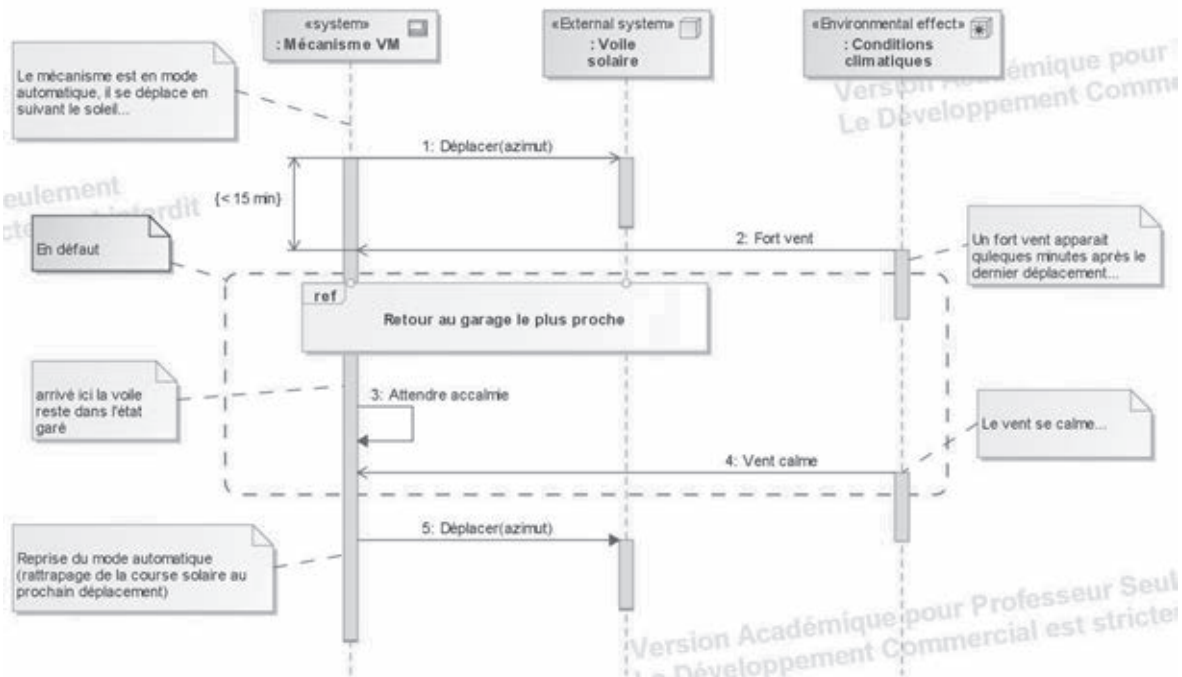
«system»
: Mécanisme VM

«External system»
: Voile solaire

«Environmental effect»
: Conditions climatiques

Version Académique pour
Le Développement Comm

Le mécanisme est en mode automatique, il se déplace en suivant le soleil...

1: Déplacer(azimut)

eulement
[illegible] interdit

{< 15 min}

En défaut

2: Fort vent

Un fort vent apparait quleques minutes après le dernier déplacement...

ref

Retour au garage le plus proche

arrivé ici la voile reste dans l'état garé

3: Attendre accalmie

Le vent se calme...

4: Vent calme

5: Déplacer(azimut)

Reprise du mode automatique (rattrapage de la course solaire au prochain déplacement)

Version Académique pour Professeur Seul
Le Développement Commercial est stricte